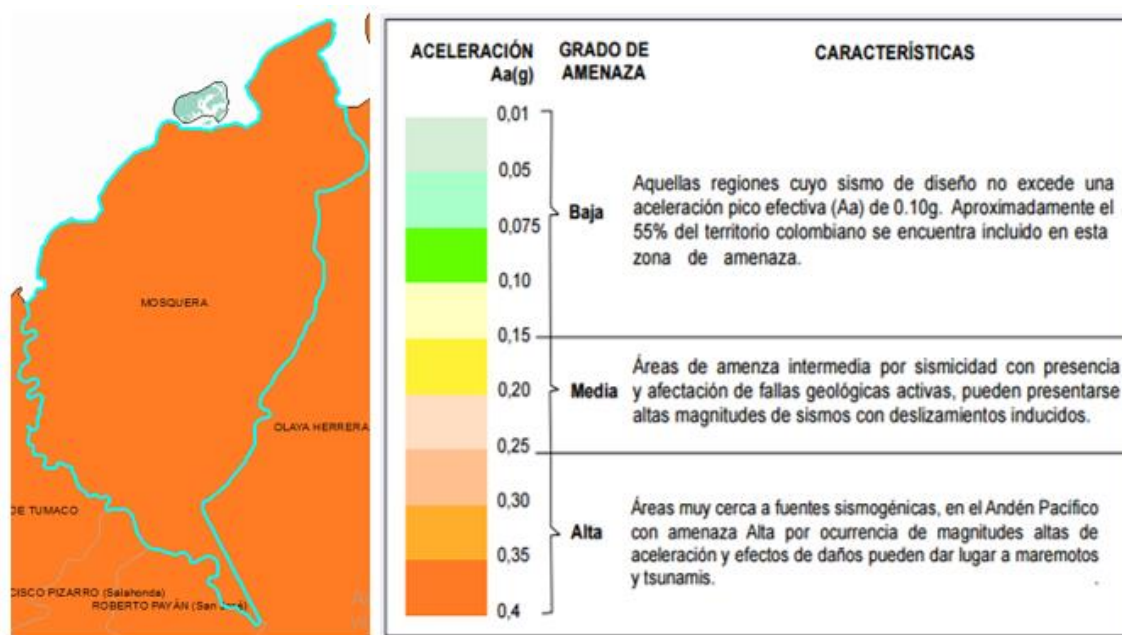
MOSQUERA

OLAYA HERRERA

DE TUMACO

CISCO PIZARRO (Salahonda)

ROBERTO PAYÁN (San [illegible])

| ACELERACIÓN Aa(g) | GRADO DE AMENAZA | CARACTERÍSTICAS |
|---|---|---|
| 0,01 0,05 0,075 0,10 | Baja | Aquellas regiones cuyo sismo de diseño no excede una aceleración pico efectiva (Aa) de 0.10g. Aproximadamente el 55% del territorio colombiano se encuentra incluido en esta zona de amenaza. |
| 0,15 0,20 | Media | Áreas de amenza intermedia por sismicidad con presencia y afectación de fallas geológicas activas, pueden presentarse altas magnitudes de sismos con deslizamientos inducidos. |
| 0,25 0,30 0,35 0,4 | Alta | Áreas muy cerca a fuentes sismogénicas, en el Andén Pacífico con amenaza Alta por ocurrencia de magnitudes altas de aceleración y efectos de daños pueden dar lugar a maremotos y tsunamis. |